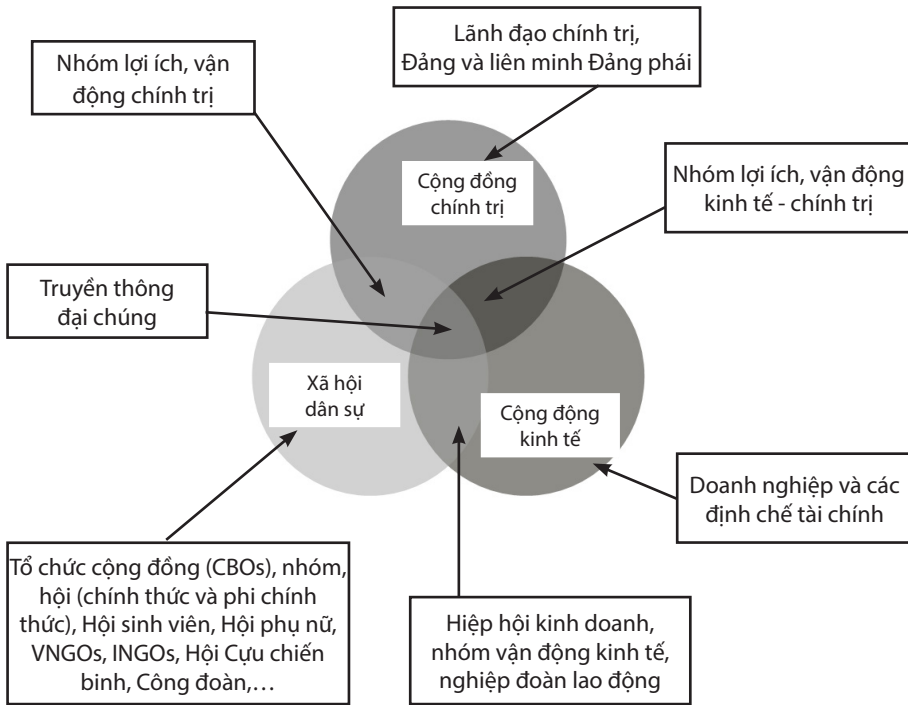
Lãnh đạo chính trị, Đảng và liên minh Đảng phái

Nhóm lợi ích, vận động chính trị

Cộng đồng chính trị

Nhóm lợi ích, vận động kinh tế - chính trị

Truyền thông đại chúng

Xã hội dân sự

Cộng động kinh tế

Doanh nghiệp và các định chế tài chính

Tổ chức cộng đồng (CBOs), nhóm, hội (chính thức và phi chính thức), Hội sinh viên, Hội phụ nữ, VNGOs, INGOs, Hội Cựu chiến binh, Công đoàn,…

Hiệp hội kinh doanh, nhóm vận động kinh tế, nghiệp đoàn lao động